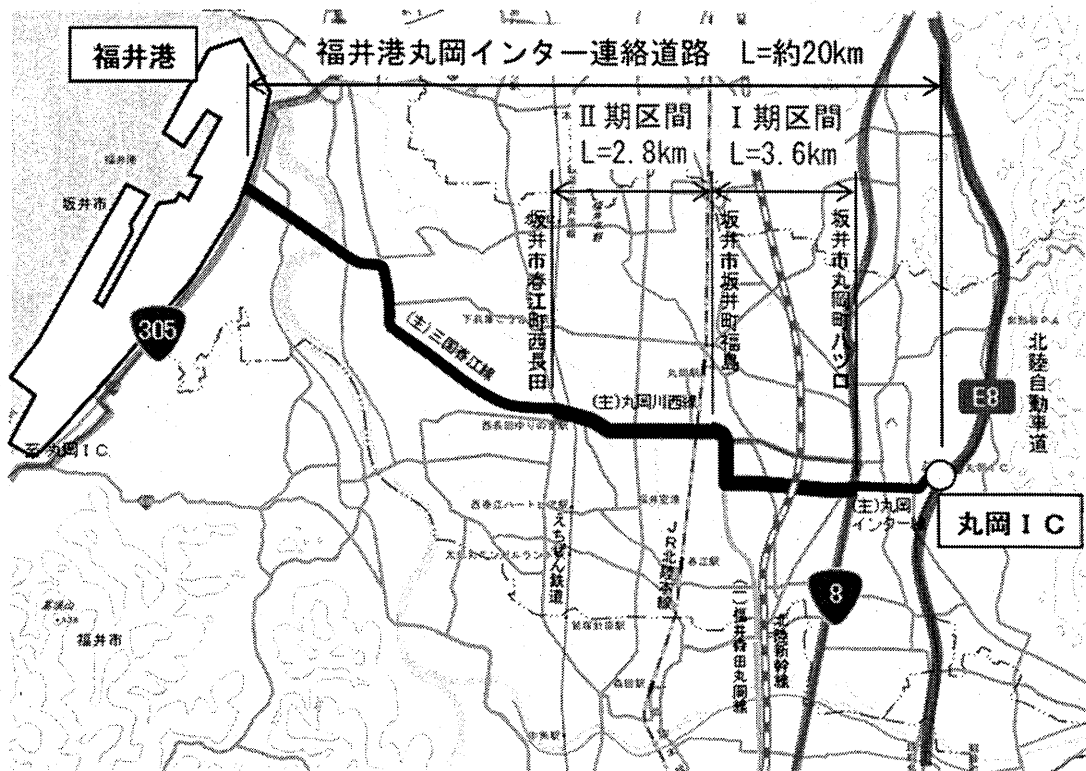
福井港

福井港丸岡インター連絡道路　L=約20km

Ⅱ期区間
L=2.8km

Ⅰ期区間
L=3.6km

坂井市春江町西長田

坂井市坂井町福島

坂井市丸岡町ハツロ

坂井市

305

(主)三国春江線

(主)丸岡川西線

(主)丸岡インター線

至丸岡IC

北陸自動車道

E8

丸岡IC

えちぜん鉄道

JR北陸本線

(一)福井森田丸岡線

北陸新幹線

8

福井市